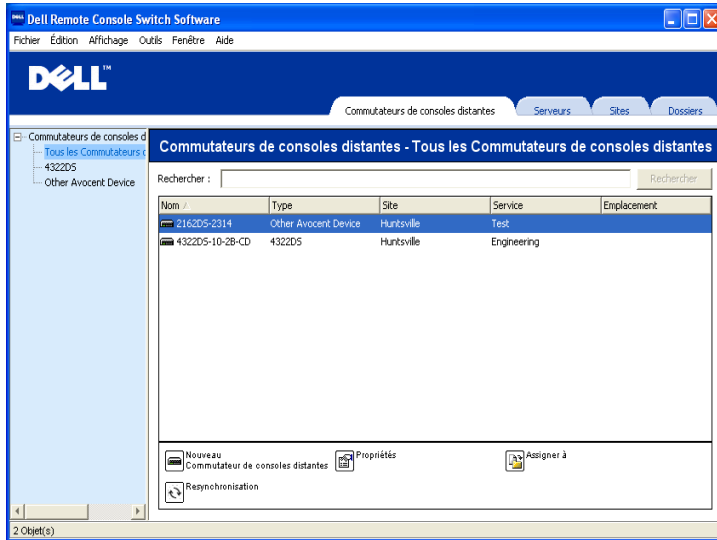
Dell Remote Console Switch Software

Fichier Édition Affichage Outils Fenêtre Aide

DELL™

Commutateurs de consoles distantes | Serveurs | Sites | Dossiers

Commutateurs de consoles d
Tous les Commutateurs d
4322DS
Other Avocent Device

Commutateurs de consoles distantes - Tous les Commutateurs de consoles distantes

Rechercher :

Rechercher

| Nom | Type | Site | Service | Emplacement |
|---|---|---|---|---|
| 2162DS-2314 | Other Avocent Device | Huntsville | Test | |
| 4322DS-10-2B-CD | 4322DS | Huntsville | Engineering | |

Nouveau Commutateur de consoles distantes

Propriétés

Assigner à

Resynchronisation

2 Objet(s)